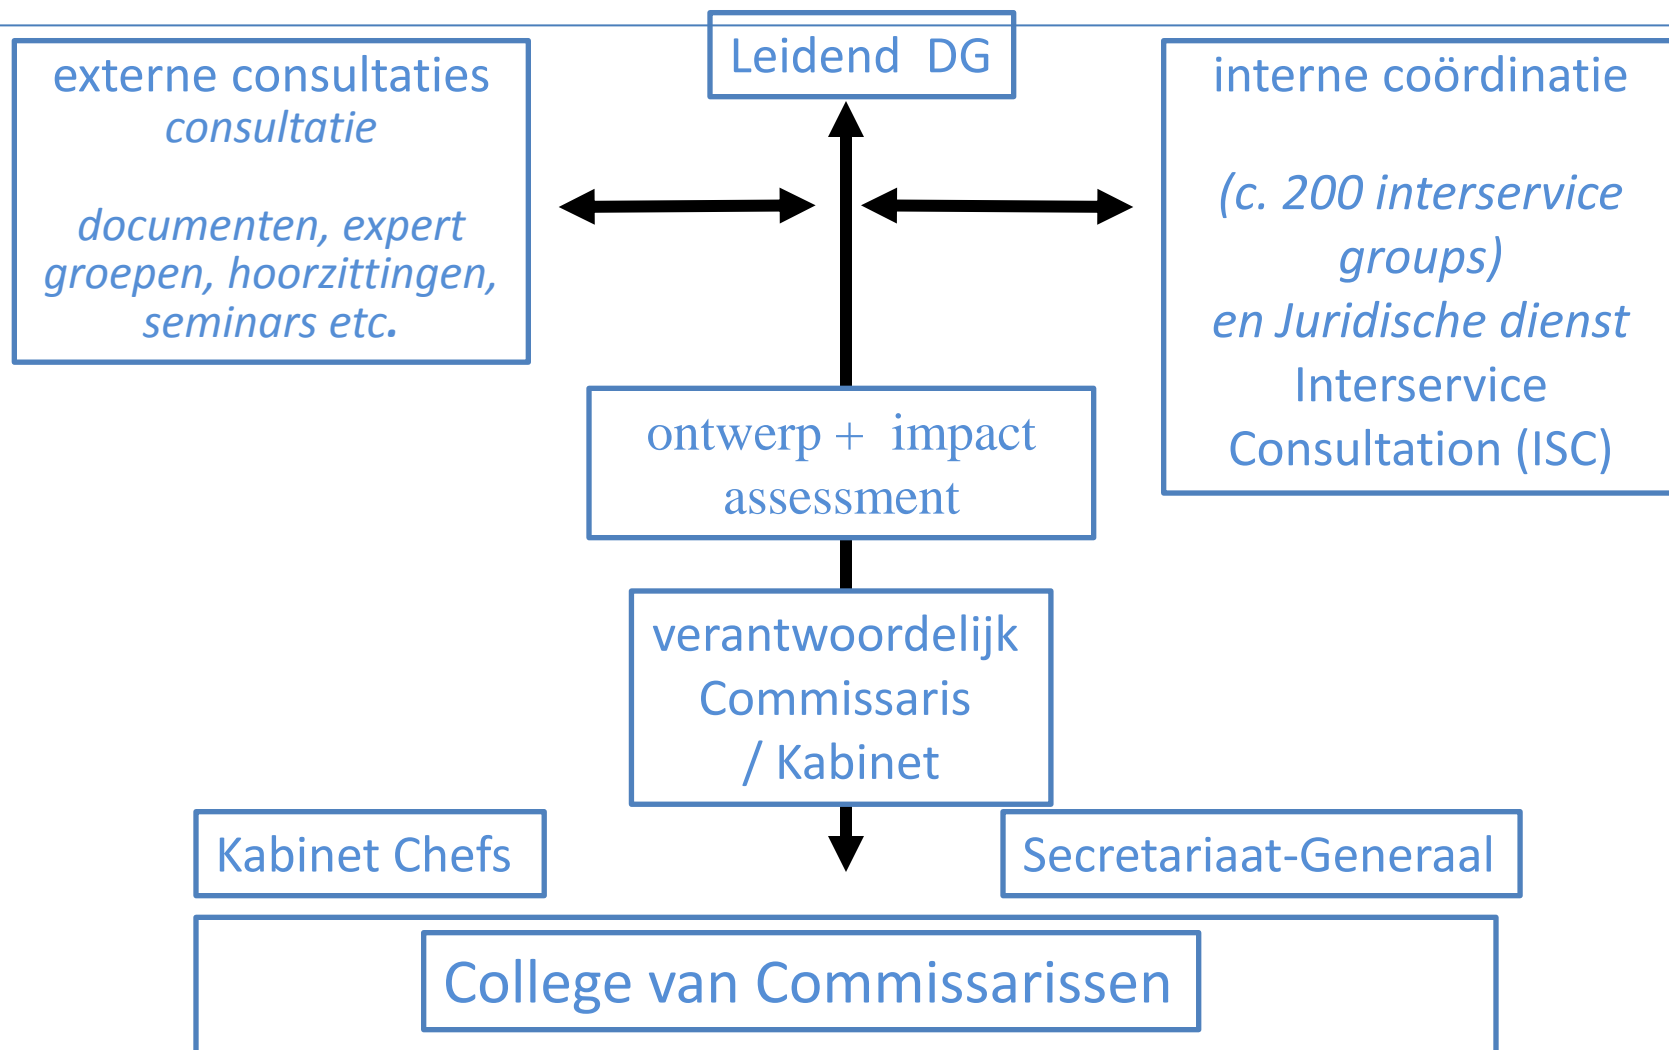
externe consultaties
consultatie

documenten, expert groepen, hoorzittingen, seminars etc.

Leidend DG

interne coördinatie

(c. 200 interservice groups)
en Juridische dienst
Interservice Consultation (ISC)

ontwerp + impact assessment

verantwoordelijk Commissaris / Kabinet

Kabinet Chefs

Secretariaat-Generaal

College van Commissarissen